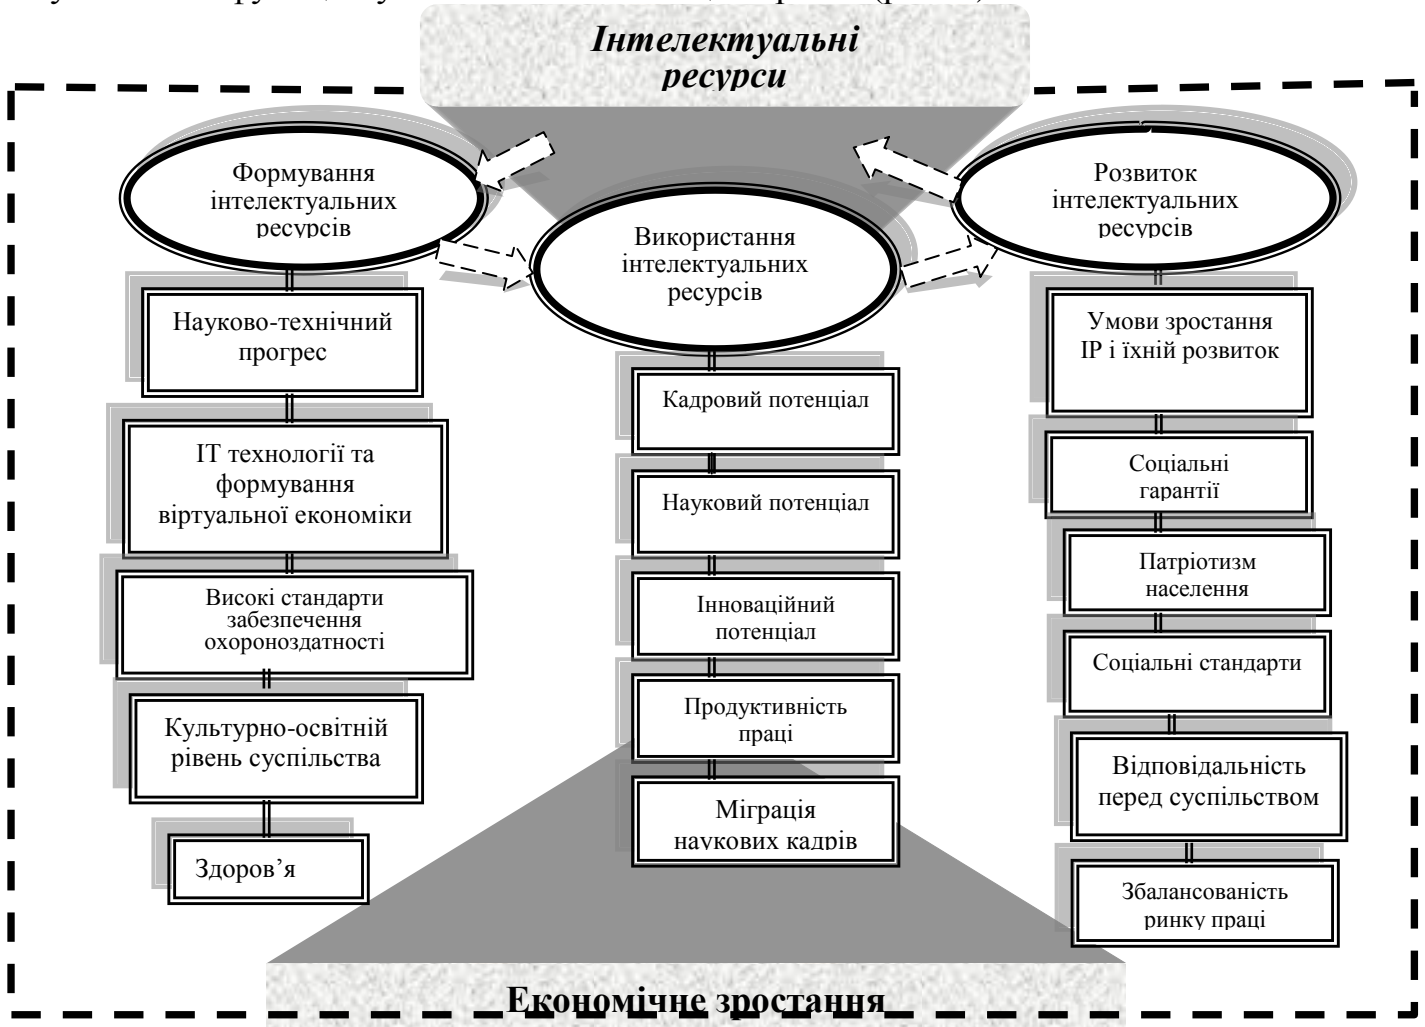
Інтелектуальні ресурси

Формування інтелектуальних ресурсів

Науково-технічний прогрес

ІТ технології та формування віртуальної економіки

Високі стандарти забезпечення охороноздатності

Культурно-освітній рівень суспільства

Здоров’я

Використання інтелектуальних ресурсів

Кадровий потенціал

Науковий потенціал

Інноваційний потенціал

Продуктивність праці

Міграція наукових кадрів

Розвиток інтелектуальних ресурсів

Умови зростання ІР і їхній розвиток

Соціальні гарантії

Патріотизм населення

Соціальні стандарти

Відповідальність перед суспільством

Збалансованість ринку праці

Економічне зростання